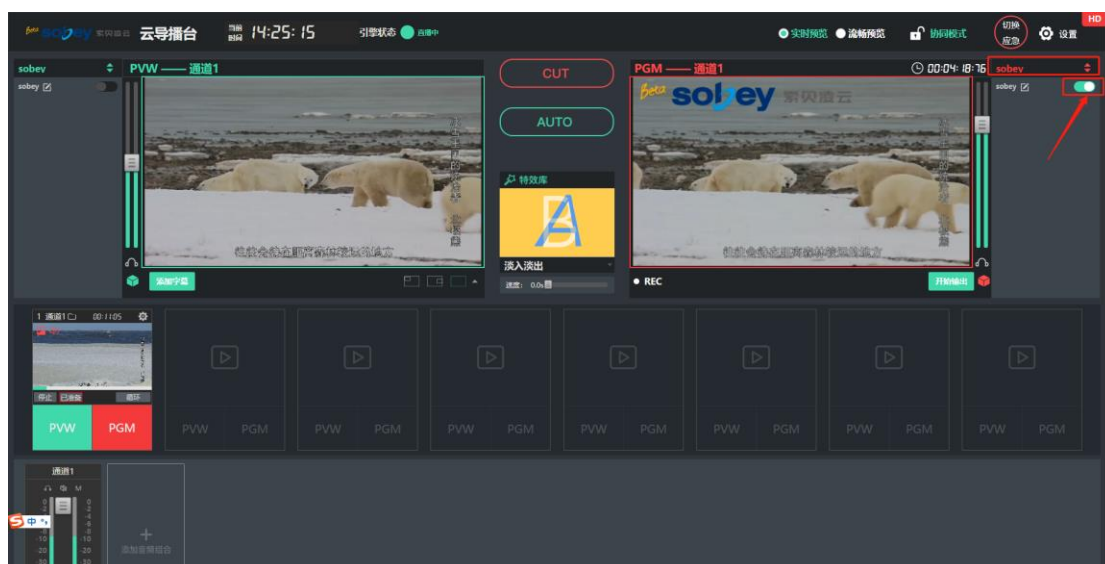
Beta sobey 索贝微云 云导播台 当前时间 14:25:15 引擎状态 运行中

实时预览 流畅预览 协同模式 切换应急 设置 HD

sobey
sobey

PVW —— 通道1

CUT

AUTO

特效库

淡入淡出

速度: 0.0s

添加字幕

PGM —— 通道1

00:04:18:76

sobey
sobey

Beta sobey 索贝微云

REC

开始输出

1 通道1 00:11:05

停止 已准备 循环

PVW PGM

PVW PGM

PVW PGM

PVW PGM

PVW PGM

PVW PGM

PVW PGM

PVW PGM

通道1

M

0
-2
-4
-6
-8
-10
-20
-30

中

添加音频组合